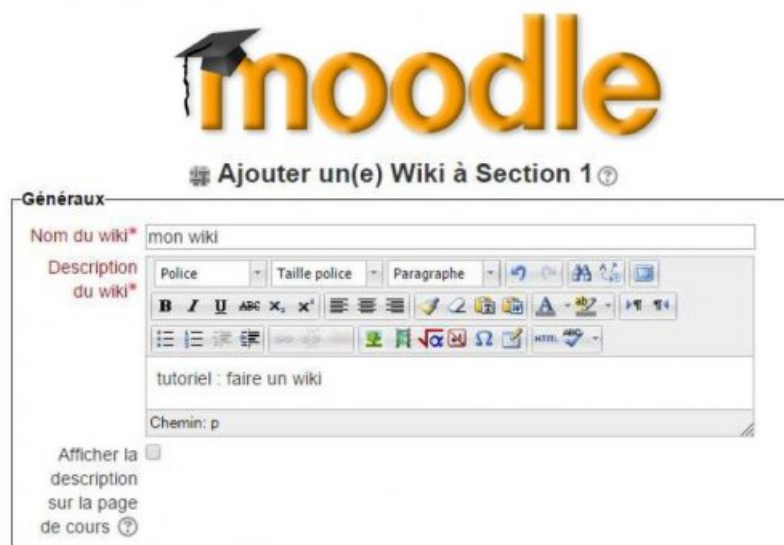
moodle

Ajouter un(e) Wiki à Section 1

Généraux

Nom du wiki* mon wiki

Description du wiki*

Police | Taille police | Paragraphe

B I U ABC $x_2$ $x^2$

HTML

tutoriel : faire un wiki

Chemin: p

Afficher la description sur la page de cours